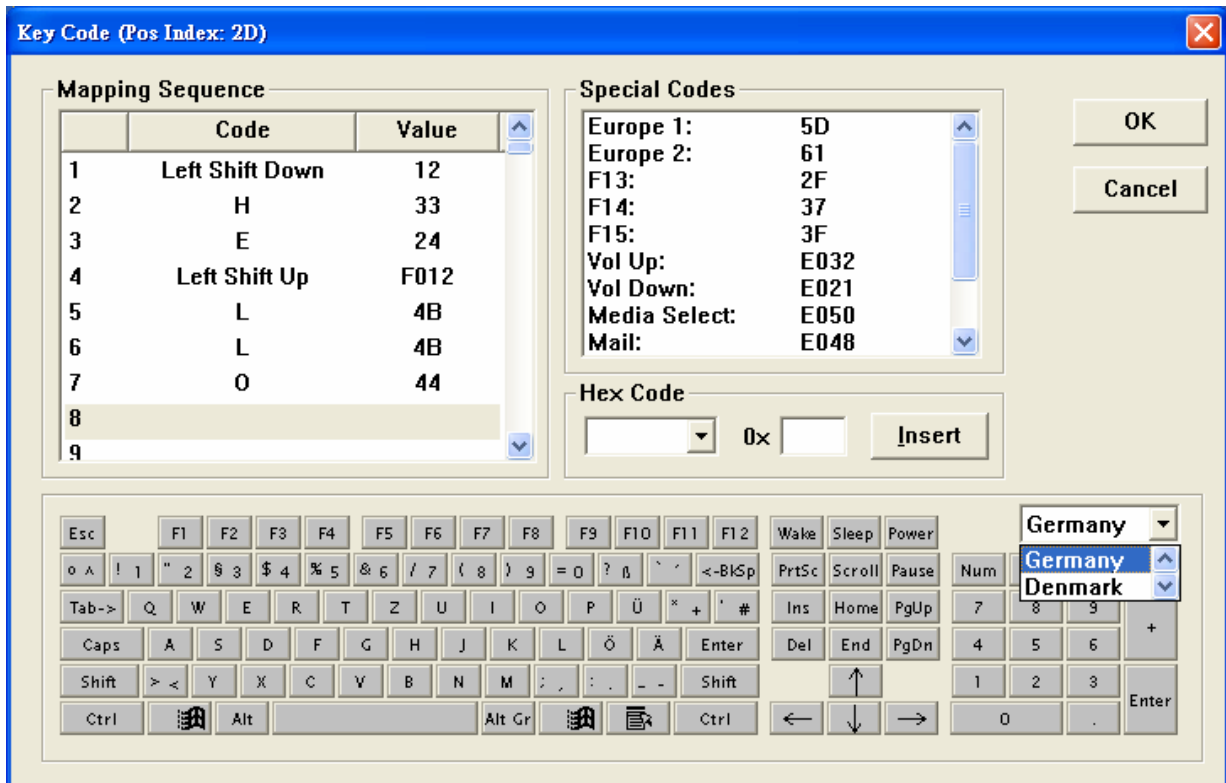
Key Code (Pos Index: 2D)

Mapping Sequence

| | Code | Value |
|---|---|---|
| 1 | Left Shift Down | 12 |
| 2 | H | 33 |
| 3 | E | 24 |
| 4 | Left Shift Up | F012 |
| 5 | L | 4B |
| 6 | L | 4B |
| 7 | O | 44 |
| 8 | | |
| 9 | | |

Special Codes

| | |
|---|---|
| Europe 1: | 5D |
| Europe 2: | 61 |
| F13: | 2F |
| F14: | 37 |
| F15: | 3F |
| Vol Up: | E032 |
| Vol Down: | E021 |
| Media Select: | E050 |
| Mail: | E048 |

OK

Cancel

Hex Code

0x

Insert

Esc F1 F2 F3 F4 F5 F6 F7 F8 F9 F10 F11 F12 Wake Sleep Power

Germany

° ^ ! 1 " 2 § 3 $ 4 % 5 & 6 / 7 ( 8 ) 9 = 0 ? ß ` ´ <-BkSp PrtSc Scroll Pause Num

Germany
Denmark

Tab-> Q W E R T Z U I O P Ü * + ' # Ins Home PgUp 7 8 9 +

Caps A S D F G H J K L Ö Ä Enter Del End PgDn 4 5 6

Shift > < Y X C V B N M ; , : . _ - Shift ↑ 1 2 3 Enter

Ctrl Alt Alt Gr Ctrl ← ↓ → 0 .